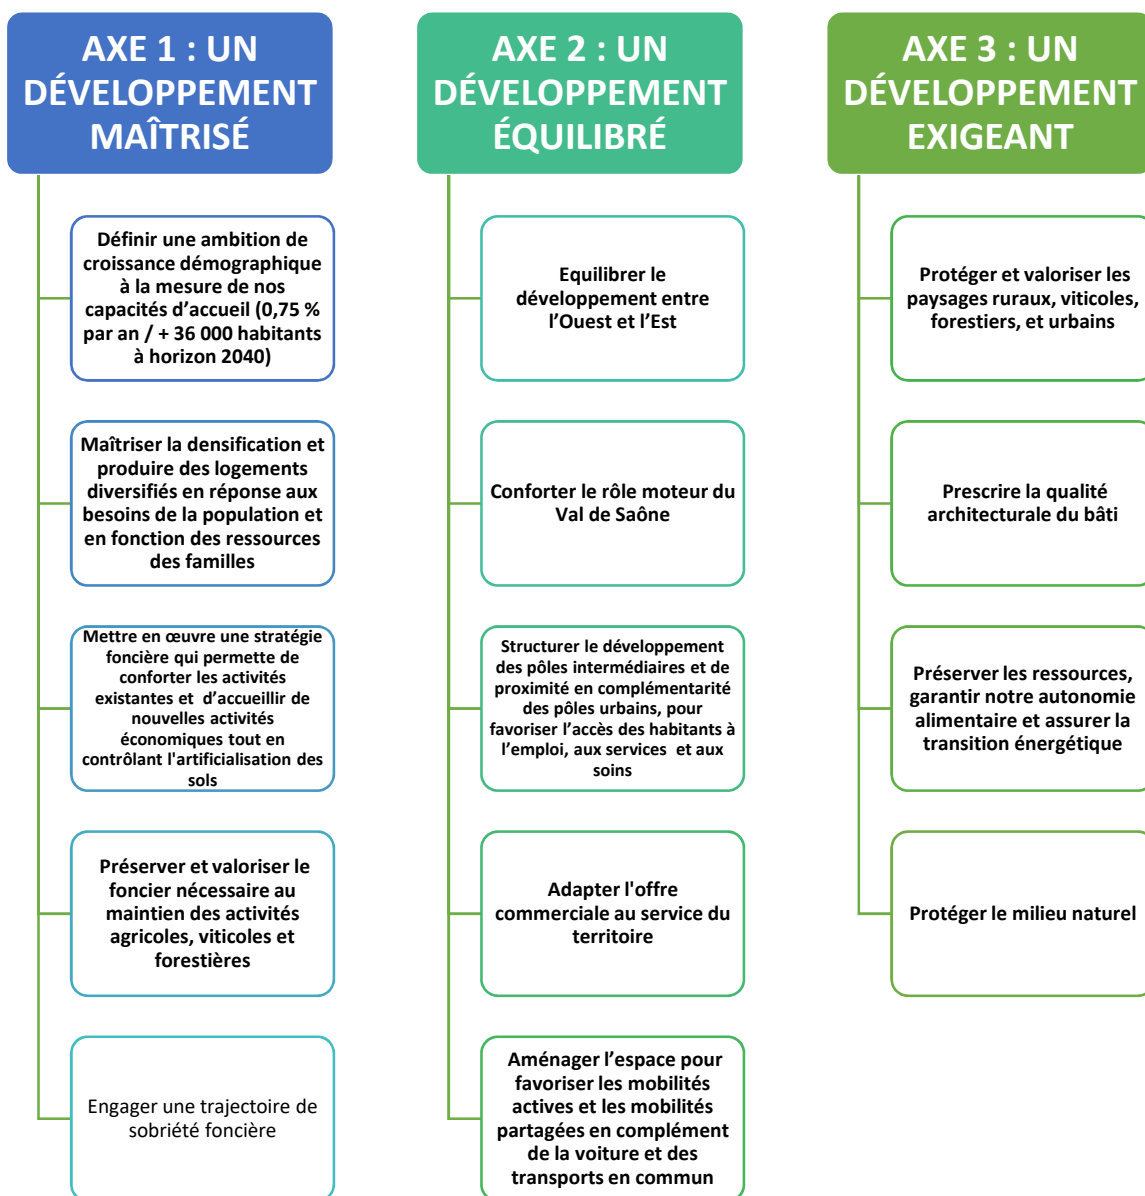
AXE 1 : UN DÉVELOPPEMENT MAÎTRISÉ

Définir une ambition de croissance démographique à la mesure de nos capacités d'accueil (0,75 % par an / + 36 000 habitants à horizon 2040)

Maîtriser la densification et produire des logements diversifiés en réponse aux besoins de la population et en fonction des ressources des familles

Mettre en œuvre une stratégie foncière qui permette de conforter les activités existantes et d'accueillir de nouvelles activités économiques tout en contrôlant l'artificialisation des sols

Préserver et valoriser le foncier nécessaire au maintien des activités agricoles, viticoles et forestières

Engager une trajectoire de sobriété foncière

AXE 2 : UN DÉVELOPPEMENT ÉQUILIBRÉ

Equilibrer le développement entre l'Ouest et l'Est

Conforter le rôle moteur du Val de Saône

Structurer le développement des pôles intermédiaires et de proximité en complémentarité des pôles urbains, pour favoriser l'accès des habitants à l'emploi, aux services et aux soins

Adapter l'offre commerciale au service du territoire

Aménager l'espace pour favoriser les mobilités actives et les mobilités partagées en complément de la voiture et des transports en commun

AXE 3 : UN DÉVELOPPEMENT EXIGEANT

Protéger et valoriser les paysages ruraux, viticoles, forestiers, et urbains

Prescrire la qualité architecturale du bâti

Préserver les ressources, garantir notre autonomie alimentaire et assurer la transition énergétique

Protéger le milieu naturel